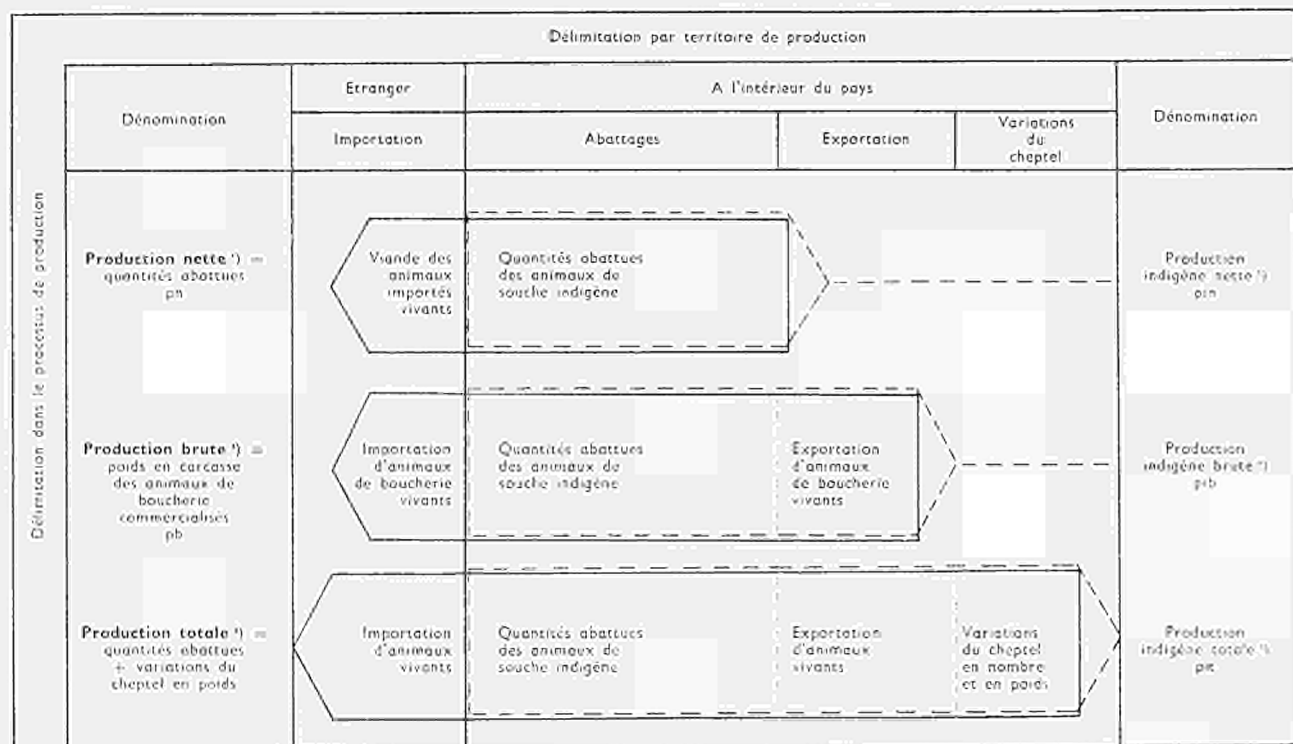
Délimitation par territoire de production

Délimitation dans le processus de production

| Dénomination | Etranger | A l'intérieur du pays | | | Dénomination |
|---|---|---|---|---|---|
| | Importation | Abattages | Exportation | Variations du cheptel | |
| **Production nette** ¹) = quantités abattues pn | Viande des animaux importés vivants | Quantités abattues des animaux de souche indigène | | | Production indigène nette ¹) pin |
| **Production brute** ¹) = poids en carcasse des animaux de boucherie commercialisés pb | Importation d'animaux de boucherie vivants | Quantités abattues des animaux de souche indigène | Exportation d'animaux de boucherie vivants | | Production indigène brute ¹) pib |
| **Production totale** ¹) = quantités abattues + variations du cheptel en poids | Importation d'animaux vivants | Quantités abattues des animaux de souche indigène | Exportation d'animaux vivants | Variations du cheptel en nombre et en poids | Production indigène totale ¹) pit |